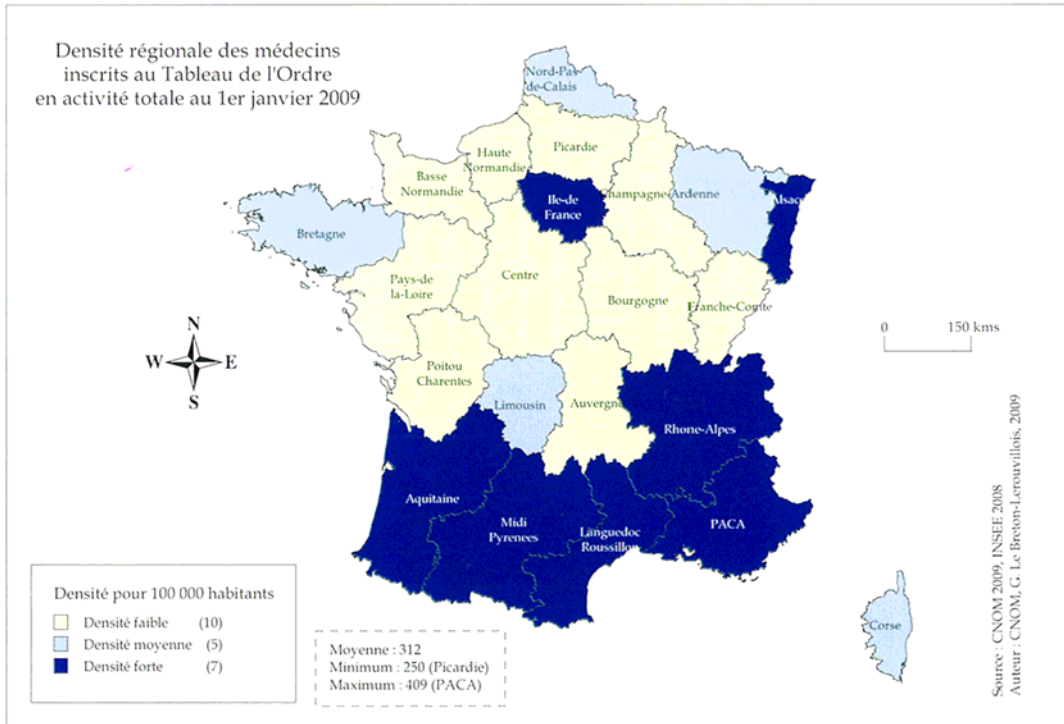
Densité régionale des médecins inscrits au Tableau de l'Ordre en activité totale au 1er janvier 2009

Nord-Pas de-Calais
Haute Normandie
Picardie
Basse Normandie
Ile-de France
Champagne-Ardenne
Alsace
Bretagne
Pays-de la-Loire
Centre
Bourgogne
Franche-Comte
Poitou Charentes
Limousin
Auvergne
Rhone-Alpes
Aquitaine
Midi Pyrenees
Languedoc Roussillon
PACA
Corse

N
W
E
S

0
150 kms

Densité pour 100 000 habitants
Densité faible (10)
Densité moyenne (5)
Densité forte (7)

Moyenne : 312
Minimum : 250 (Picardie)
Maximum : 409 (PACA)

Source : CNOM 2009, INSEE 2008
Auteur : CNOM, G. Le Breton-Lerouvillois, 2009